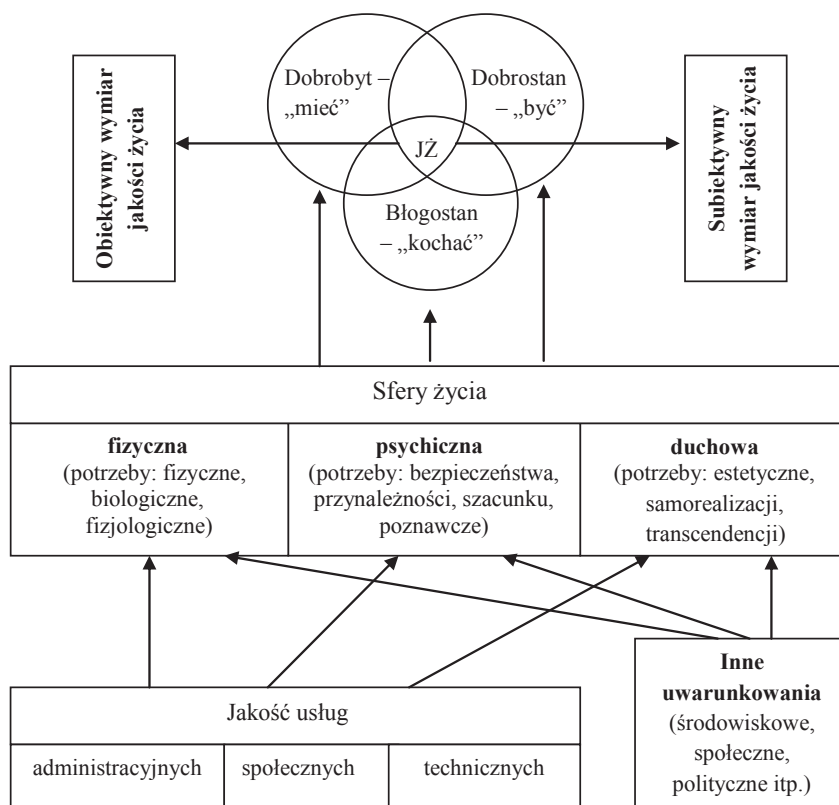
Obiektywny wymiar jakości życia

Dobrobyt – „mieć”

Dobrostan – „być”

JŻ

Błogostan – „kochać”

Subiektywny wymiar jakości życia

Sfery życia

| **fizyczna** (potrzeby: fizyczne, biologiczne, fizjologiczne) | **psychiczna** (potrzeby: bezpieczeństwa, przynależności, szacunku, poznawcze) | **duchowa** (potrzeby: estetyczne, samorealizacji, transcendencji) |
|---|---|---|

Jakość usług

| administracyjnych | społecznych | technicznych |
|---|---|---|

**Inne uwarunkowania** (środowiskowe, społeczne, polityczne itp.)